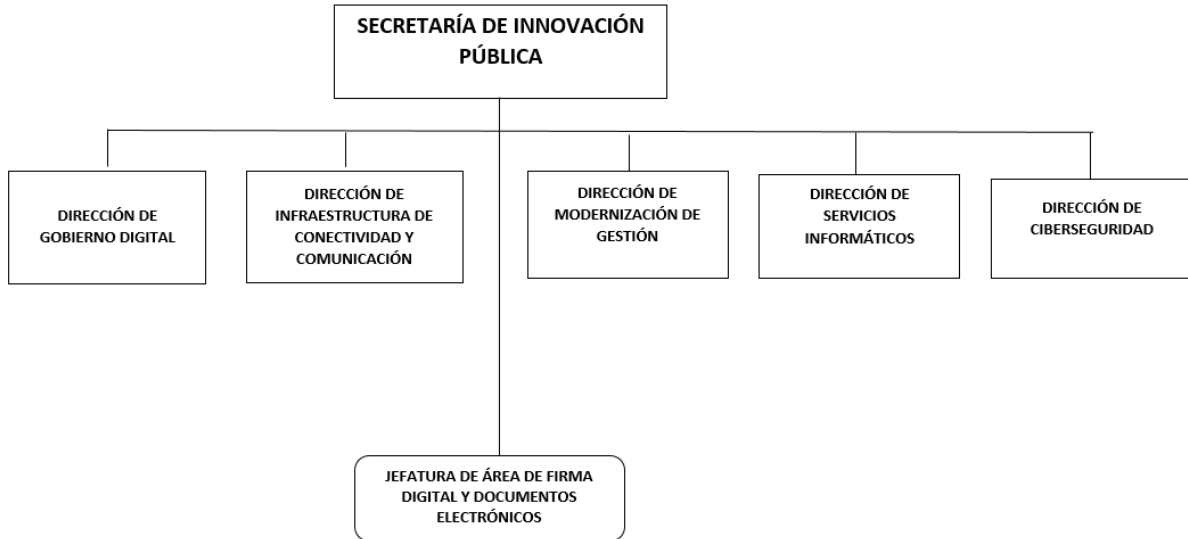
SECRETARÍA DE INNOVACIÓN PÚBLICA

DIRECCIÓN DE GOBIERNO DIGITAL

DIRECCIÓN DE INFRAESTRUCTURA DE CONECTIVIDAD Y COMUNICACIÓN

DIRECCIÓN DE MODERNIZACIÓN DE GESTIÓN

DIRECCIÓN DE SERVICIOS INFORMÁTICOS

DIRECCIÓN DE CIBERSEGURIDAD

JEFATURA DE ÁREA DE FIRMA DIGITAL Y DOCUMENTOS ELECTRÓNICOS